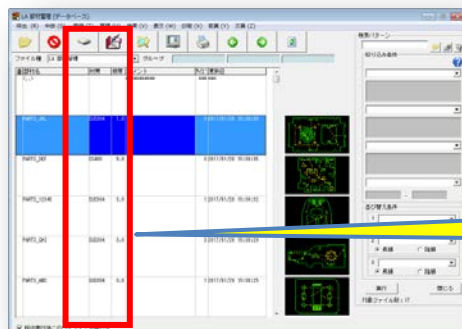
LA 部材管理 (データベース)

ファイル名 | LA 部材管理

グループ

| 部材名 | 材質 | 板厚 | コメント | 作成日時 |
|---|---|---|---|---|
| PARTS_01 | SUS304 | 1.0 | | 2017/01/29 15:38:23 |
| PARTS_DEF | SS400 | 5.0 | | 2017/01/29 15:38:35 |
| PARTS_1234 | SUS304 | 5.0 | | 2017/01/29 15:38:23 |
| PARTS_QH1 | SUS304 | 5.0 | | 2017/01/29 15:38:23 |
| PARTS_ABC | SUS304 | 5.0 | | 2017/01/29 15:38:23 |

検索パターン

絞り込み条件

並び替え条件

昇順 降順

昇順 降順

実行

閉じる

対象ファイル数 : 17